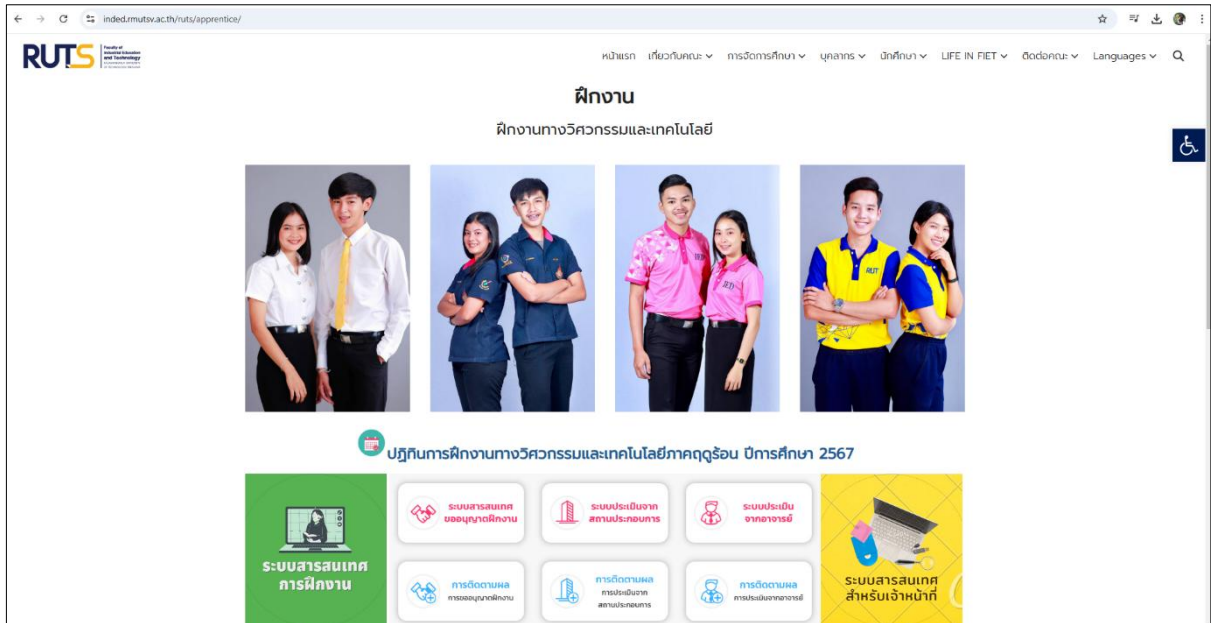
inded.rmutsv.ac.th/ruts/apprentice/

RUTS Faculty of Industrial Education and Technology

หน้าแรก เกี่ยวกับคณะ การจัดการศึกษา บุคลากร นักศึกษา LIFE IN FIET ติดต่อคณะ Languages

ฝึกงาน

ฝึกงานทางวิศวกรรมและเทคโนโลยี

RUT IED IED

ปฏิทินการฝึกงานทางวิศวกรรมและเทคโนโลยีภาคฤดูร้อน ปีการศึกษา 2567

ระบบสารสนเทศการฝึกงาน

ระบบสารสนเทศ ขออนุญาตฝึกงาน

ระบบประเมินจาก สถานประกอบการ

ระบบประเมิน จากอาจารย์

การติดตามผล การขออนุญาตฝึกงาน

การติดตามผล การประเมินจาก สถานประกอบการ

การติดตามผล การประเมินจากอาจารย์

ระบบสารสนเทศ สำหรับเจ้าหน้าที่